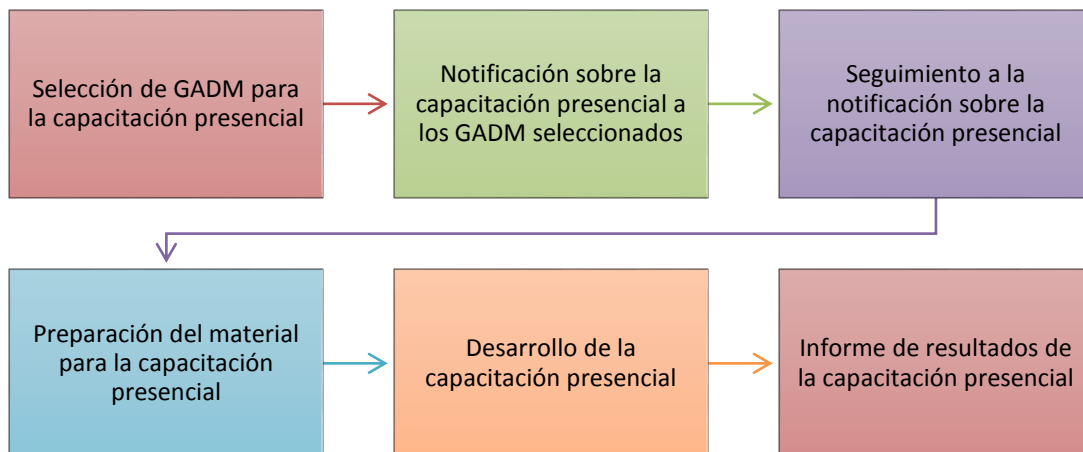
Selección de GADM para la capacitación presencial

Notificación sobre la capacitación presencial a los GADM seleccionados

Seguimiento a la notificación sobre la capacitación presencial

Preparación del material para la capacitación presencial

Desarrollo de la capacitación presencial

Informe de resultados de la capacitación presencial